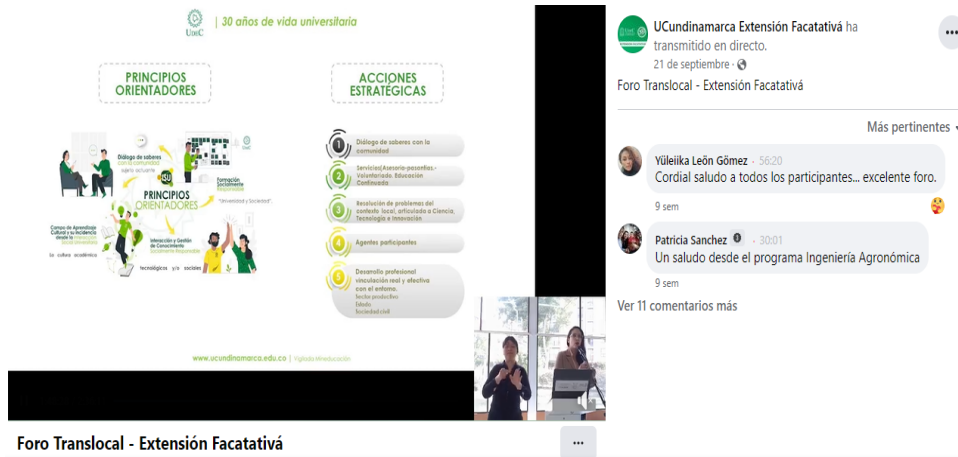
UdeC | 30 años de vida universitaria

PRINCIPIOS ORIENTADORES

ACCIONES ESTRATÉGICAS

Diálogo de saberes con la comunidad
sujeto actuante
PRINCIPIOS ORIENTADORES
Formación Socialmente Responsable
"Universidad y Sociedad"
Campo de Aprendizaje Cultural y su incidencia desde la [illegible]
Interacción y Gestión de Conocimiento Socialmente Responsable
la cultura académica
tecnológicos y/o sociales

1 Diálogo de saberes con la comunidad
2 Servicios(Asesoría-pasantías.- Voluntariado. Educación Continuada
3 Resolución de problemas del contexto local, articulado a Ciencia, Tecnología e Innovación
4 Agentes participantes
5 Desarrollo profesional vinculación real y efectiva con el entorno. Sector productivo Estado Sociedad civil

www.ucundinamarca.edu.co | Vigilada Mineducación

Foro Translocal - Extensión Facatativá

...

UCundinamarca Extensión Facatativá ha transmitido en directo.
21 de septiembre ·
Foro Translocal - Extensión Facatativá

Más pertinentes

Yüleiika Leòn Gòmez · 56:20
Cordial saludo a todos los participantes... excelente foro.
9 sem

Patricia Sanchez · 30:01
Un saludo desde el programa Ingeniería Agronómica
9 sem

Ver 11 comentarios más